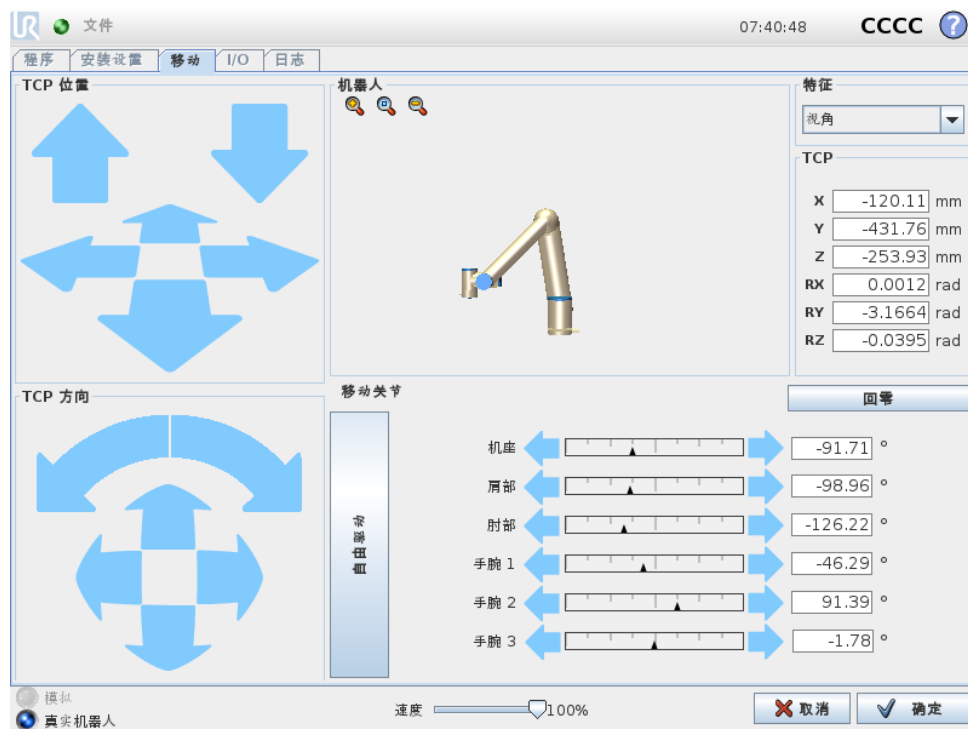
文件

07:40:48

CCCC

?

程序 安装设置 移动 I/O 日志

TCP 位置

机器人

特征

视角

TCP

| | | |
|---|---|---|
| X | -120.11 | mm |
| Y | -431.76 | mm |
| Z | -253.93 | mm |
| RX | 0.0012 | rad |
| RY | -3.1664 | rad |
| RZ | -0.0395 | rad |

TCP 方向

移动关节

回零

自由驱动

| | | |
|---|---|---|
| 机座 | -91.71 | ° |
| 肩部 | -98.96 | ° |
| 肘部 | -126.22 | ° |
| 手腕 1 | -46.29 | ° |
| 手腕 2 | 91.39 | ° |
| 手腕 3 | -1.78 | ° |

模拟

真实机器人

速度 100%

取消

确定